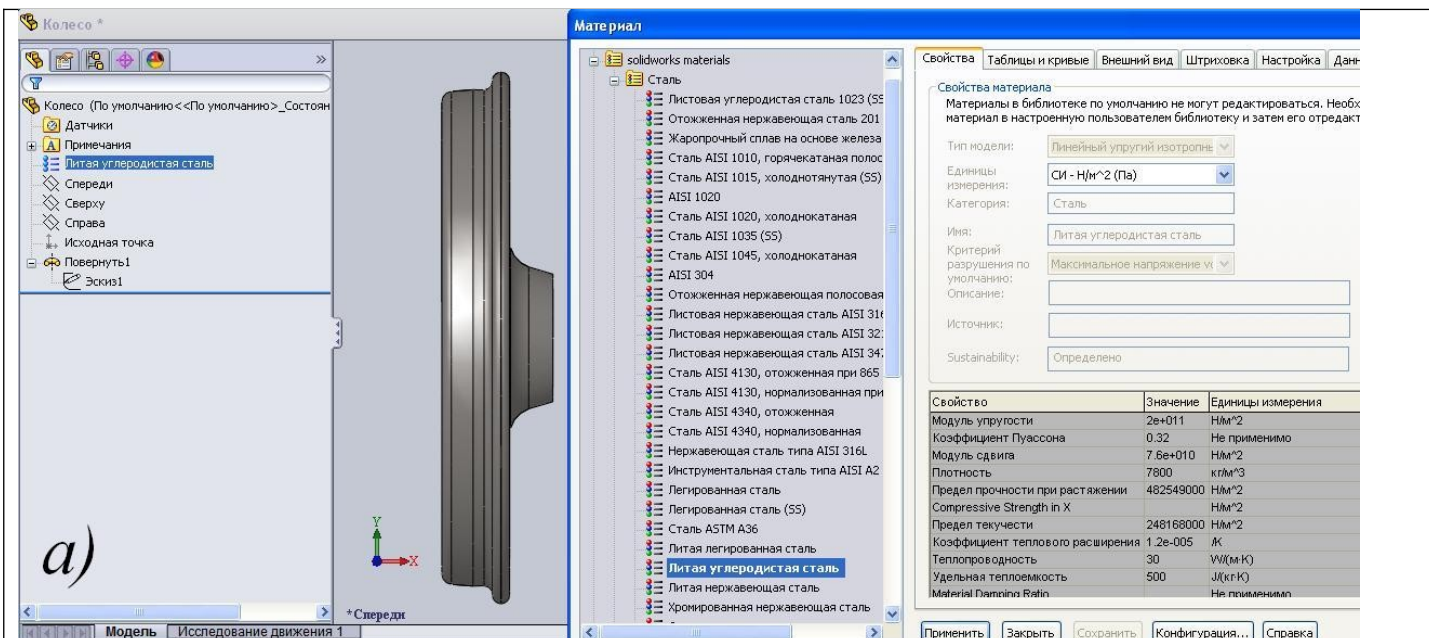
Колесо *

Колесо (По умолчанию<<По умолчанию>_Состоян
Датчики
Примечания
Литая углеродистая сталь
Спереди
Сверху
Справа
Исходная точка
Повернуть1
Эскиз1

а)

*Спереди

Модель | Исследование движения 1

Материал

solidworks materials
Сталь
Листовая углеродистая сталь 1023 (SS
Отожженная нержавеющая сталь 201
Жаропрочный сплав на основе железа
Сталь AISI 1010, горячекатаная полос
Сталь AISI 1015, холоднотянутая (SS)
AISI 1020
Сталь AISI 1020, холоднокатаная
Сталь AISI 1035 (SS)
Сталь AISI 1045, холоднокатаная
AISI 304
Отожженная нержавеющая полосовая
Листовая нержавеющая сталь AISI 31
Листовая нержавеющая сталь AISI 32
Листовая нержавеющая сталь AISI 34
Сталь AISI 4130, отожженная при 865
Сталь AISI 4130, нормализованная при
Сталь AISI 4340, отожженная
Сталь AISI 4340, нормализованная
Нержавеющая сталь типа AISI 316L
Инструментальная сталь типа AISI A2
Легированная сталь
Легированная сталь (SS)
Сталь ASTM A36
Литая легированная сталь
Литая углеродистая сталь
Литая нержавеющая сталь
Хромированная нержавеющая сталь

Свойства | Таблицы и кривые | Внешний вид | Штриховка | Настройка | Данн

Свойства материала
Материалы в библиотеке по умолчанию не могут редактироваться. Необх материал в настроенную пользователем библиотеку и затем его отредакт

Тип модели: Линейный упругий изотропн
Единицы измерения: СИ - Н/м^2 (Па)
Категория: Сталь
Имя: Литая углеродистая сталь
Критерий разрушения по умолчанию: Максимальное напряжение v
Описание:
Источник:
Sustainability: Определено

| Свойство | Значение | Единицы измерения |
|---|---|---|
| Модуль упругости | 2e+011 | Н/м^2 |
| Коэффициент Пуассона | 0.32 | Не применимо |
| Модуль сдвига | 7.6e+010 | Н/м^2 |
| Плотность | 7800 | кг/м^3 |
| Предел прочности при растяжении | 482549000 | Н/м^2 |
| Compressive Strength in X | | Н/м^2 |
| Предел текучести | 248168000 | Н/м^2 |
| Коэффициент теплового расширения | 1.2e-005 | /K |
| Теплопроводность | 30 | W/(m·K) |
| Удельная теплоемкость | 500 | J/(kg·K) |
| Material Damping Ratio | | Не применимо |

Применить | Закрыть | Сохранить | Конфигурация... | Справка